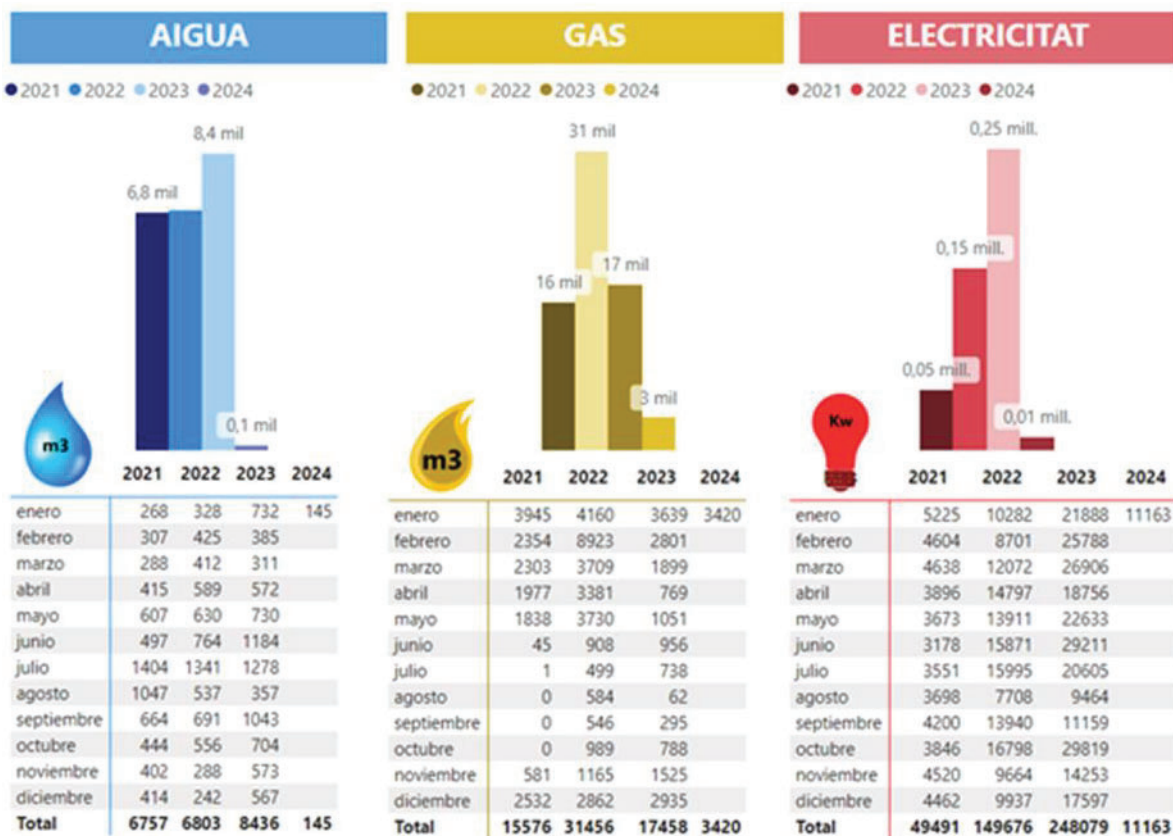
AIGUA

2021 2022 2023 2024

6,8 mil
8,4 mil
0,1 mil

m3

| | 2021 | 2022 | 2023 | 2024 |
|---|---|---|---|---|
| enero | 268 | 328 | 732 | 145 |
| febrero | 307 | 425 | 385 | |
| marzo | 288 | 412 | 311 | |
| abril | 415 | 589 | 572 | |
| mayo | 607 | 630 | 730 | |
| junio | 497 | 764 | 1184 | |
| julio | 1404 | 1341 | 1278 | |
| agosto | 1047 | 537 | 357 | |
| septiembre | 664 | 691 | 1043 | |
| octubre | 444 | 556 | 704 | |
| noviembre | 402 | 288 | 573 | |
| diciembre | 414 | 242 | 567 | |
| Total | 6757 | 6803 | 8436 | 145 |

GAS

2021 2022 2023 2024

31 mil
16 mil
17 mil
3 mil

m3

| | 2021 | 2022 | 2023 | 2024 |
|---|---|---|---|---|
| enero | 3945 | 4160 | 3639 | 3420 |
| febrero | 2354 | 8923 | 2801 | |
| marzo | 2303 | 3709 | 1899 | |
| abril | 1977 | 3381 | 769 | |
| mayo | 1838 | 3730 | 1051 | |
| junio | 45 | 908 | 956 | |
| julio | 1 | 499 | 738 | |
| agosto | 0 | 584 | 62 | |
| septiembre | 0 | 546 | 295 | |
| octubre | 0 | 989 | 788 | |
| noviembre | 581 | 1165 | 1525 | |
| diciembre | 2532 | 2862 | 2935 | |
| Total | 15576 | 31456 | 17458 | 3420 |

ELECTRICITAT

2021 2022 2023 2024

0,25 mill.
0,15 mill.
0,05 mill.
0,01 mill.

Kw

| | 2021 | 2022 | 2023 | 2024 |
|---|---|---|---|---|
| enero | 5225 | 10282 | 21888 | 11163 |
| febrero | 4604 | 8701 | 25788 | |
| marzo | 4638 | 12072 | 26906 | |
| abril | 3896 | 14797 | 18756 | |
| mayo | 3673 | 13911 | 22633 | |
| junio | 3178 | 15871 | 29211 | |
| julio | 3551 | 15995 | 20605 | |
| agosto | 3698 | 7708 | 9464 | |
| septiembre | 4200 | 13940 | 11159 | |
| octubre | 3846 | 16798 | 29819 | |
| noviembre | 4520 | 9664 | 14253 | |
| diciembre | 4462 | 9937 | 17597 | |
| Total | 49491 | 149676 | 248079 | 11163 |